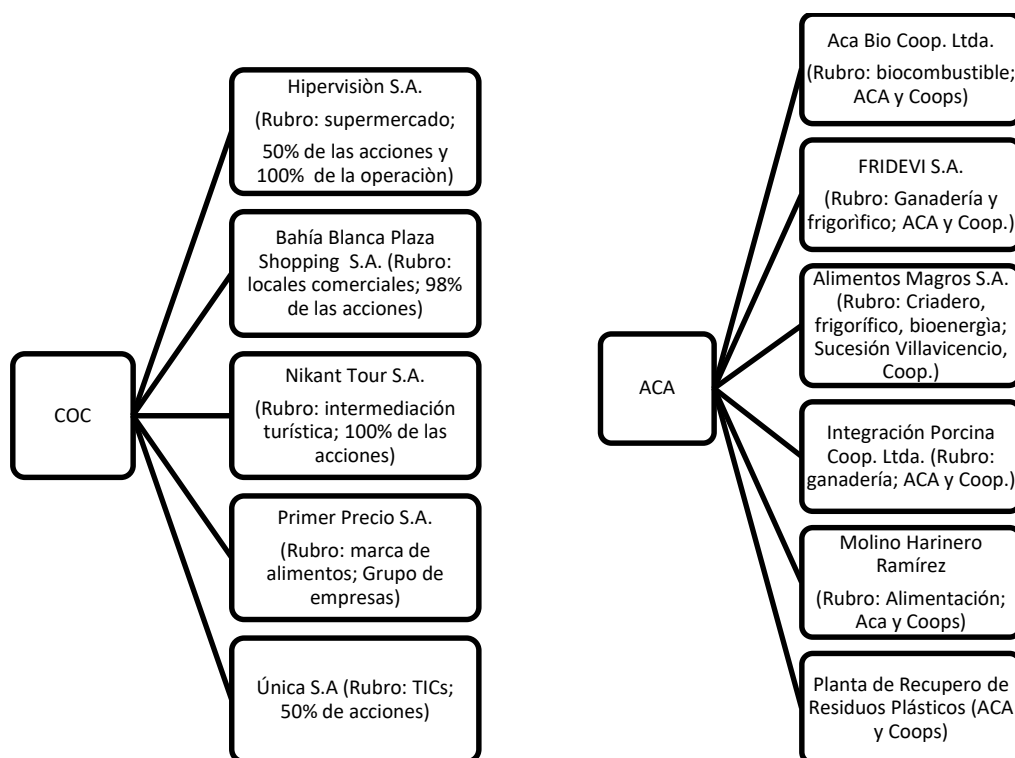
COC

Hipervisiòn S.A.

(Rubro: supermercado;

50% de las acciones y 100% de la operaciòn)

Bahía Blanca Plaza Shopping S.A. (Rubro: locales comerciales; 98% de las acciones)

Nikant Tour S.A.

(Rubro: intermediación turística; 100% de las acciones)

Primer Precio S.A.

(Rubro: marca de alimentos; Grupo de empresas)

Única S.A (Rubro: TICs; 50% de acciones)

ACA

Aca Bio Coop. Ltda.

(Rubro: biocombustible; ACA y Coops)

FRIDEVI S.A.

(Rubro: Ganadería y frigorìfico; ACA y Coop.)

Alimentos Magros S.A. (Rubro: Criadero, frigorífico, bioenergìa; Sucesión Villavicencio, Coop.)

Integración Porcina Coop. Ltda. (Rubro: ganadería; ACA y Coop.)

Molino Harinero Ramírez

(Rubro: Alimentación; Aca y Coops)

Planta de Recupero de Residuos Plásticos (ACA y Coops)